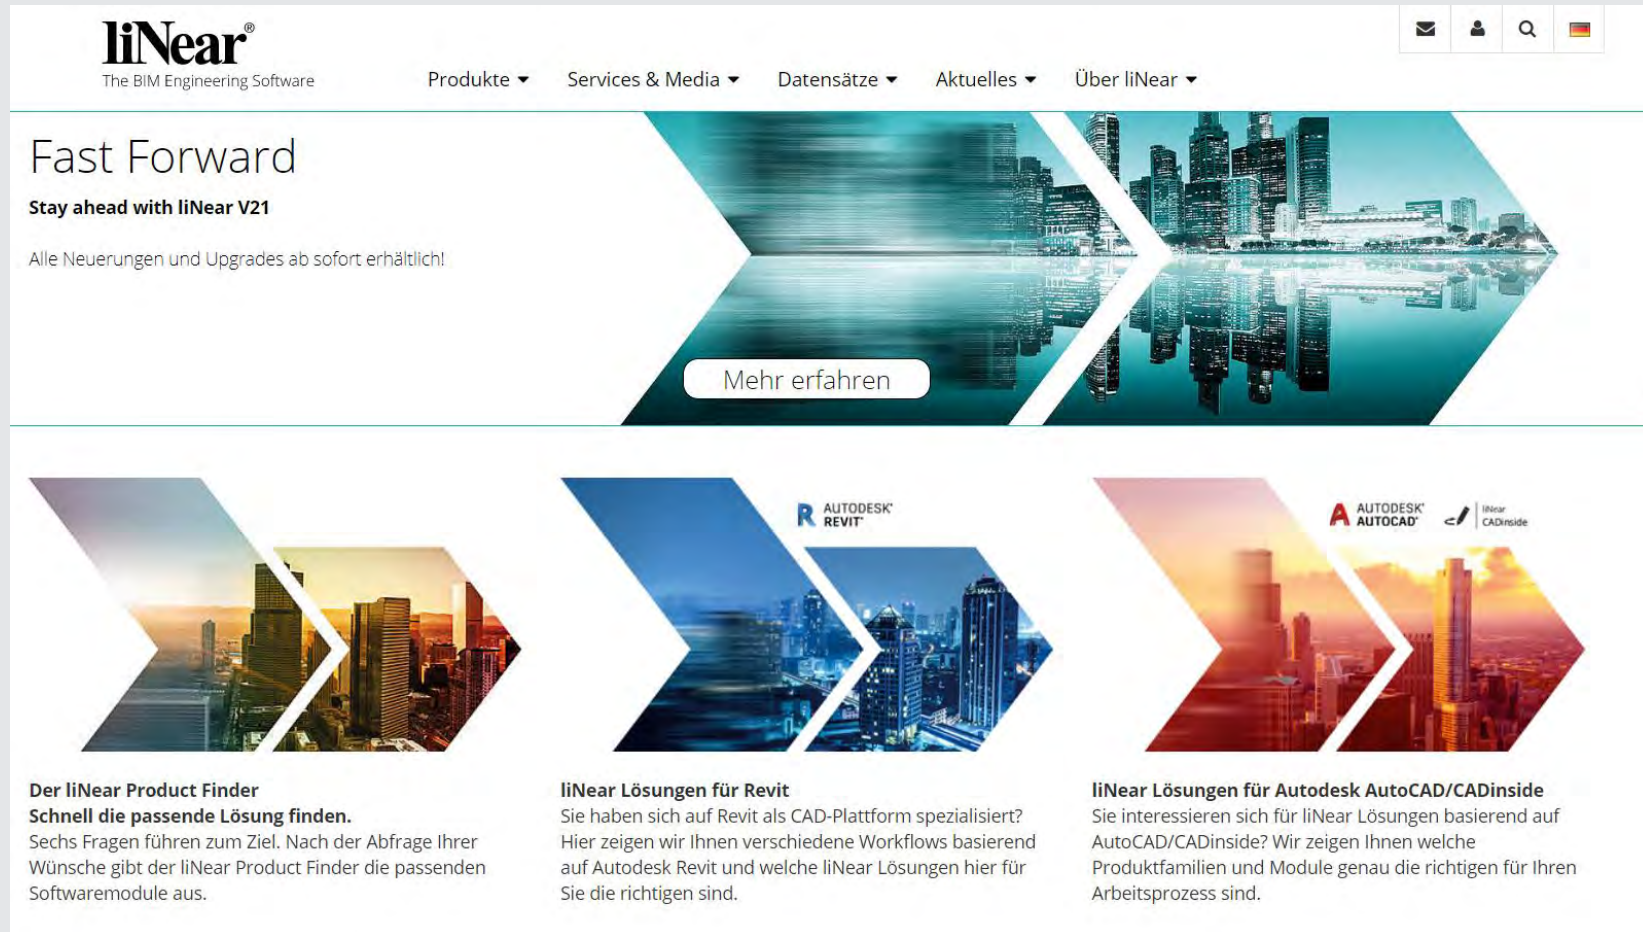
liNear®
The BIM Engineering Software

Produkte ▾ Services & Media ▾ Datensätze ▾ Aktuelles ▾ Über liNear ▾

Fast Forward

Stay ahead with liNear V21

Alle Neuerungen und Upgrades ab sofort erhältlich!

Mehr erfahren

AUTODESK® REVIT®

AUTODESK® AUTOCAD®

liNear CADinside

Der liNear Product Finder
Schnell die passende Lösung finden.
Sechs Fragen führen zum Ziel. Nach der Abfrage Ihrer Wünsche gibt der liNear Product Finder die passenden Softwaremodule aus.

liNear Lösungen für Revit
Sie haben sich auf Revit als CAD-Plattform spezialisiert? Hier zeigen wir Ihnen verschiedene Workflows basierend auf Autodesk Revit und welche liNear Lösungen hier für Sie die richtigen sind.

liNear Lösungen für Autodesk AutoCAD/CADinside
Sie interessieren sich für liNear Lösungen basierend auf AutoCAD/CADinside? Wir zeigen Ihnen welche Produktfamilien und Module genau die richtigen für Ihren Arbeitsprozess sind.